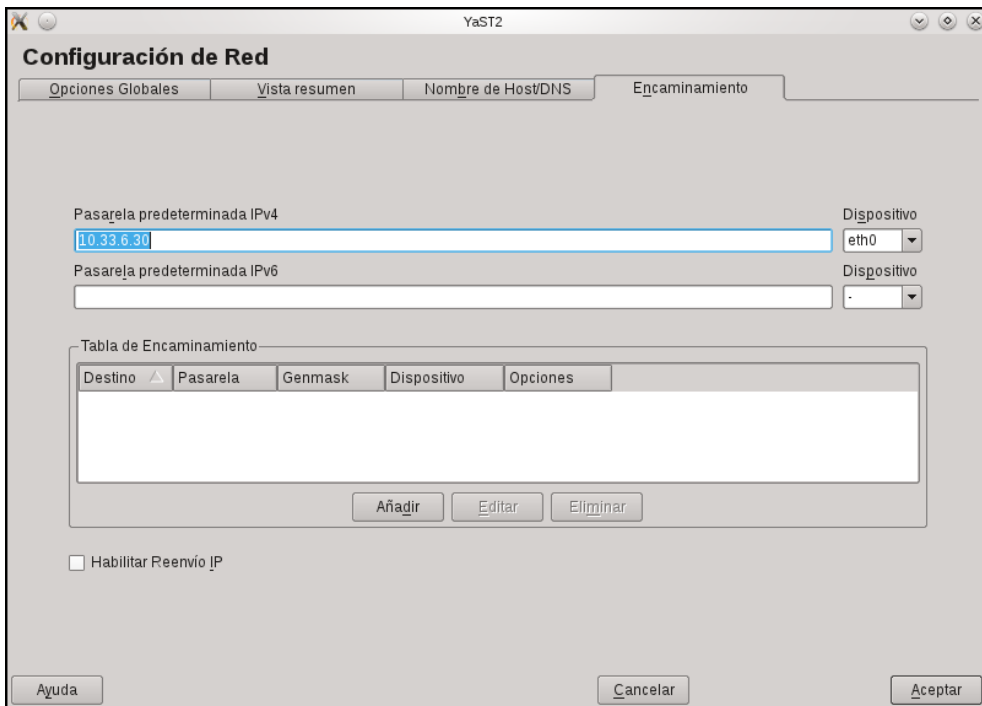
YaST2

Configuración de Red

| Opciones Globales | Vista resumen | Nombre de Host/DNS | Encaminamiento |
|---|---|---|---|

Pasarela predeterminada IPv4

10.33.6.30

Dispositivo

eth0

Pasarela predeterminada IPv6

Dispositivo

-

Tabla de Encaminamiento

| Destino | Pasarela | Genmask | Dispositivo | Opciones |
|---|---|---|---|---|

Añadir Editar Eliminar

Habilitar Reenvío IP

Ayuda

Cancelar

Aceptar